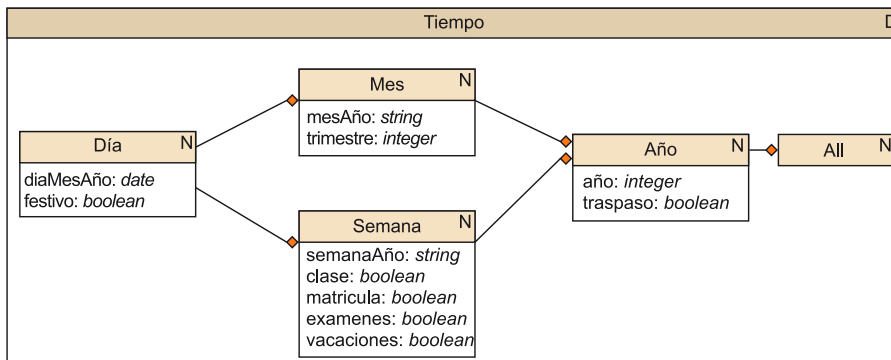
Tiempo

D

Mes N
mesAño: *string*
trimestre: *integer*

Día N
diaMesAño: *date*
festivo: *boolean*

Año N
año: *integer*
traspaso: *boolean*

All N

Semana N
semanaAño: *string*
clase: *boolean*
matricula: *boolean*
examenes: *boolean*
vacaciones: *boolean*